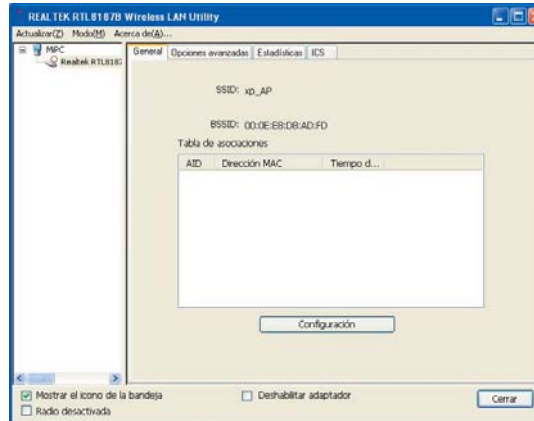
REALTEK RTL8187B Wireless LAN Utility

Actualizar(Z) Modo(M) Acerca de(A)...

MPC
Realtek RTL818

General | Opciones avanzadas | Estadísticas | ICS

SSID: xp_AP

BSSID: 00:0E:E8:DB:AD:FD

Tabla de asociaciones

| AID | Dirección MAC | Tiempo d... |
|---|---|---|

Configuración

Mostrar el icono de la bandeja

Deshabilitar adaptador

Cerrar

Radio desactivada